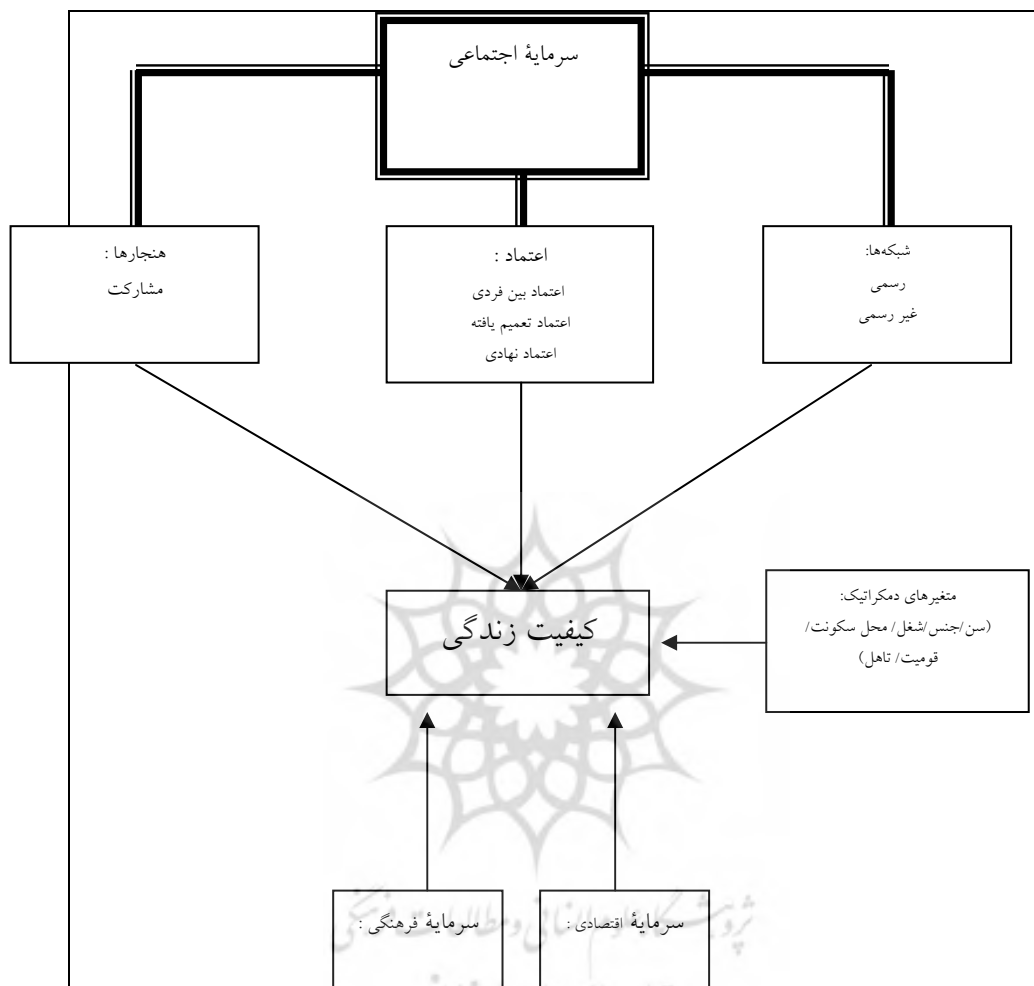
سرمایهٔ اجتماعی

هنجارها :
مشارکت

اعتماد :
اعتماد بین فردی
اعتماد تعمیم یافته
اعتماد نهادی

شبکه‌ها:
رسمی
غیر رسمی

کیفیت زندگی

متغیرهای دمکراتیک:
(سن/جنس/شغل/ محل سکونت/ قومیت/ تاهل)

سرمایهٔ فرهنگی :

سرمایهٔ اقتصادی :

پژوهشگاه علوم انسانی و مطالعات فرهنگی